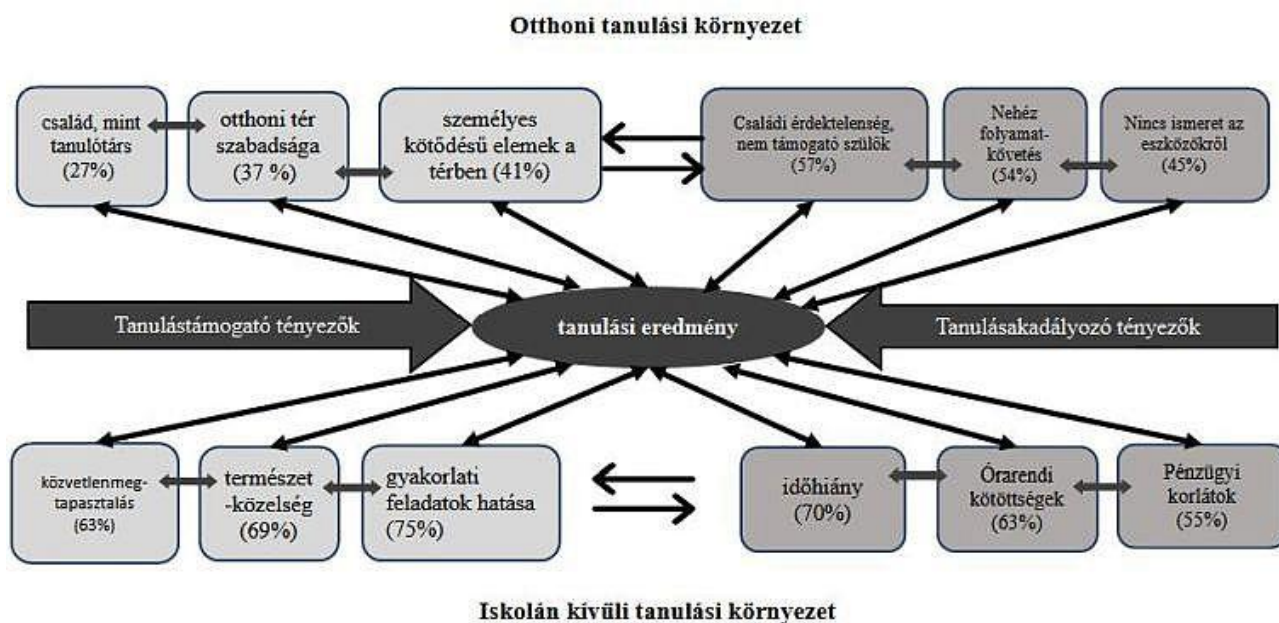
Otthoni tanulási környezet

család, mint tanulótárs (27%)

otthoni tér szabadsága (37 %)

személyes kötődésű elemek a térben (41%)

Családi érdektelenség, nem támogató szülők (57%)

Nehéz folyamatkövetés (54%)

Nincs ismeret az eszközökről (45%)

Tanulástámogató tényezők

tanulási eredmény

Tanulásakadályozó tényezők

közvetlenmeg-tapasztalás (63%)

természet-közelség (69%)

gyakorlati feladatok hatása (75%)

időhiány (70%)

Órarendi kötöttségek (63%)

Pénzügyi korlátok (55%)

Iskolán kívüli tanulási környezet